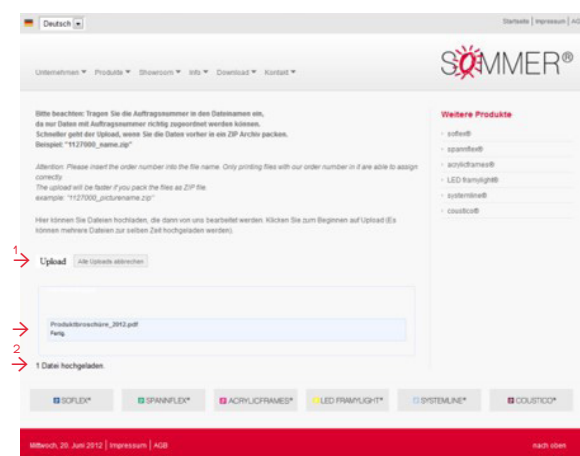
Deutsch

Startseite | Impressum | AG

SOMMER®

Unternehmen ▼ Produkte ▼ Showroom ▼ Info ▼ Download ▼ Kontakt ▼

Bitte beachten: Tragen Sie die Auftragsnummer in den Dateinamen ein, da nur Daten mit Auftragsnummer richtig zugeordnet werden können. Schneller geht der Upload, wenn Sie die Daten vorher in ein ZIP Archiv packen. Beispiel: "1127000_name.zip"

Attention: Please insert the order number into the file name. Only printing files with our order number in it are able to assign correctly. The upload will be faster if you pack the files as ZIP file. example: "1127000_picturename.zip"

Hier können Sie Dateien hochladen, die dann von uns bearbeitet werden. Klicken Sie zum Beginnen auf Upload (Es können mehrere Dateien zur selben Zeit hochgeladen werden).

1

Upload Alle Uploads abbrechen

Produktbroschüre_2012.pdf
Fertig.

2

1 Datei hochgeladen.

Weitere Produkte
softex®
spannflex®
acrylframes®
LED framylight®
systemline®
cousticо®

SOFLEX® SPANNFLEX® ACRYLICFRAMES® LED FRAMYLIGHT® SYSTEMLINE® COUSTICO®

Mittwoch, 20. Juni 2012 | Impressum | AGB

nach oben